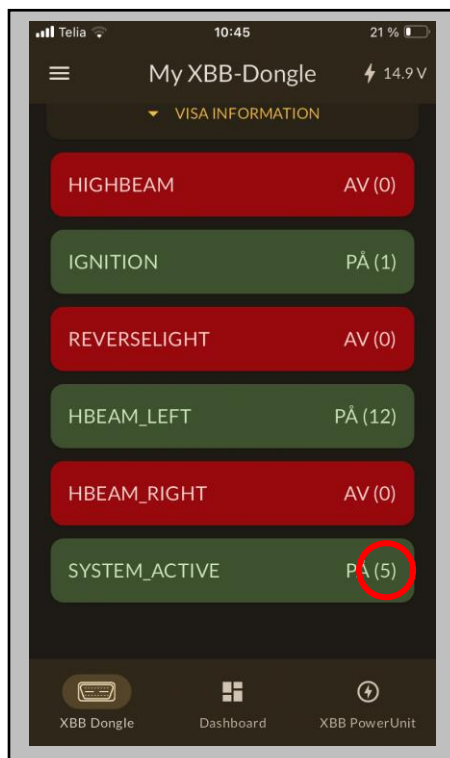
Telia 10:45 21 %

My XBB-Dongle 14.9 V

VISA INFORMATION

HIGHBEAM AV (0)

IGNITION PÅ (1)

REVERSELIGHT AV (0)

HBEAM_LEFT PÅ (12)

HBEAM_RIGHT AV (0)

SYSTEM_ACTIVE PÅ (5)

XBB Dongle Dashboard XBB PowerUnit